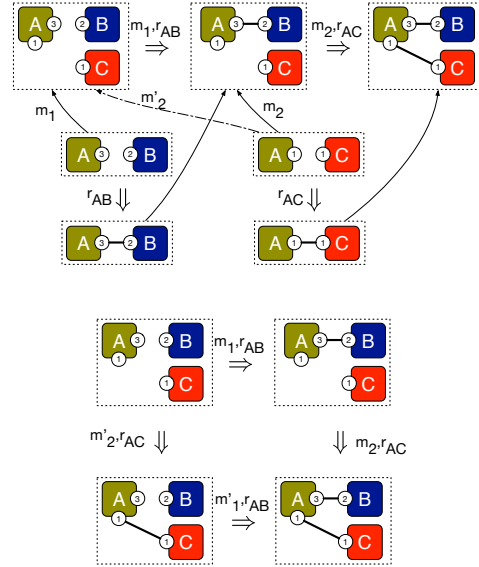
A 3 1 2 B 1 C
$m_1, r_{AB}$ $\Rightarrow$
A 3 1 2 B 1 C
$m_2, r_{AC}$ $\Rightarrow$
A 3 1 2 B 1 C

$m_1$
$m'_2$
$m_2$

A 3 2 B
A 1 1 C

$r_{AB}$ $\Downarrow$
$r_{AC}$ $\Downarrow$

A 3 2 B
A 1 1 C

A 3 1 2 B 1 C
$m_1, r_{AB}$ $\Rightarrow$
A 3 1 2 B 1 C

$m'_2, r_{AC}$ $\Downarrow$
$\Downarrow$ $m_2, r_{AC}$

A 3 1 2 B 1 C
$m'_1, r_{AB}$ $\Rightarrow$
A 3 1 2 B 1 C